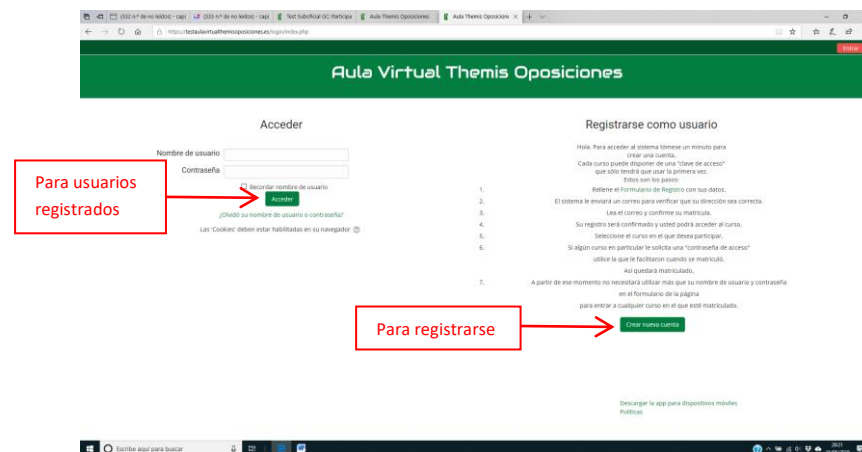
(332 n.º de no leídos) - capi | (333 n.º de no leídos) - capi | Test Suboficial GC: Participa | Aula Themis Oposiciones | Aula Themis Oposiciones

https://testaulavirtualthemisoposiciones.es/login/index.php

Entrar

Aula Virtual Themis Oposiciones

Acceder

Nombre de usuario

Contraseña

Recordar nombre de usuario

Acceder

¿Olvidó su nombre de usuario o contraseña?

Las 'Cookies' deben estar habilitadas en su navegador

Para usuarios registrados

Registrarse como usuario

Hola. Para acceder al sistema tómese un minuto para crear una cuenta. Cada curso puede disponer de una "clave de acceso" que sólo tendrá que usar la primera vez. Estos son los pasos:

1. Rellene el Formulario de Registro con sus datos.
2. El sistema le enviará un correo para verificar que su dirección sea correcta.
3. Lea el correo y confirme su matrícula.
4. Su registro será confirmado y usted podrá acceder al curso.
5. Seleccione el curso en el que desea participar.
6. Si algún curso en particular le solicita una "contraseña de acceso" utilice la que le facilitaron cuando se matriculó. Así quedará matriculado.
7. A partir de ese momento no necesitará utilizar más que su nombre de usuario y contraseña en el formulario de la página para entrar a cualquier curso en el que esté matriculado.

Crear nueva cuenta

Para registrarse

Descargar la app para dispositivos móviles

Políticas

Escribe aquí para buscar